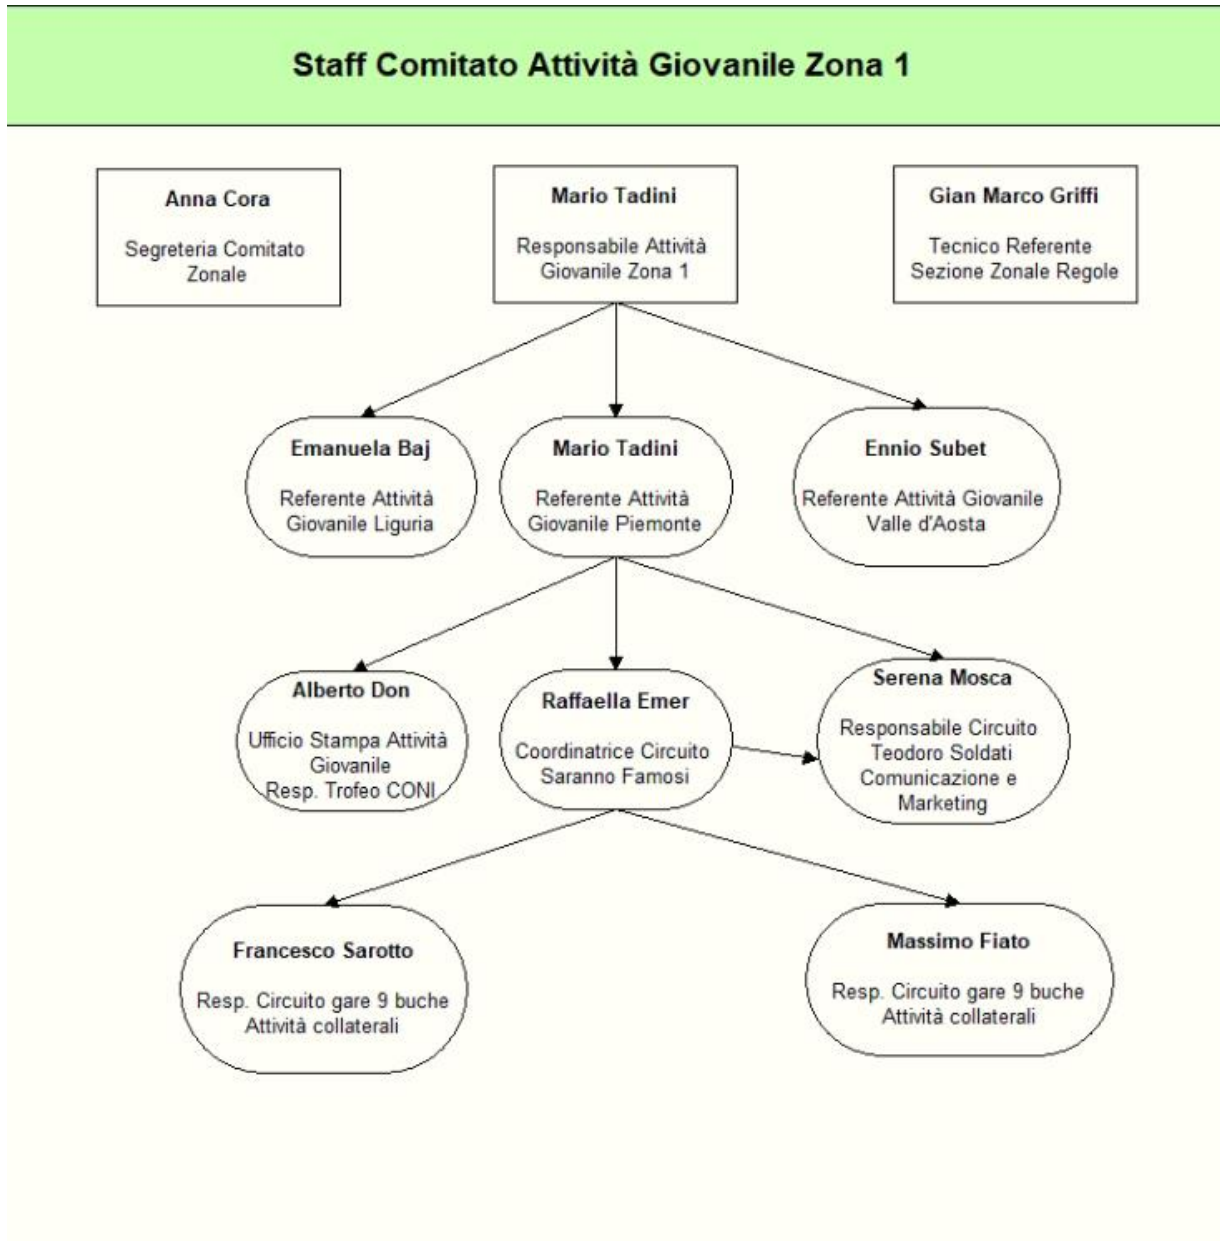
Staff Comitato Attività Giovanile Zona 1

Anna Cora

Segreteria Comitato Zonale

Mario Tadini

Responsabile Attività Giovanile Zona 1

Gian Marco Griffi

Tecnico Referente Sezione Zonale Regole

Emanuela Baj

Referente Attività Giovanile Liguria

Mario Tadini

Referente Attività Giovanile Piemonte

Ennio Subet

Referente Attività Giovanile Valle d'Aosta

Alberto Don

Ufficio Stampa Attività Giovanile
Resp. Trofeo CONI

Raffaella Emer

Coordinatrice Circuito Saranno Famosi

Serena Mosca

Responsabile Circuito Teodoro Soldati Comunicazione e Marketing

Francesco Sarotto

Resp. Circuito gare 9 buche Attività collaterali

Massimo Fiato

Resp. Circuito gare 9 buche Attività collaterali